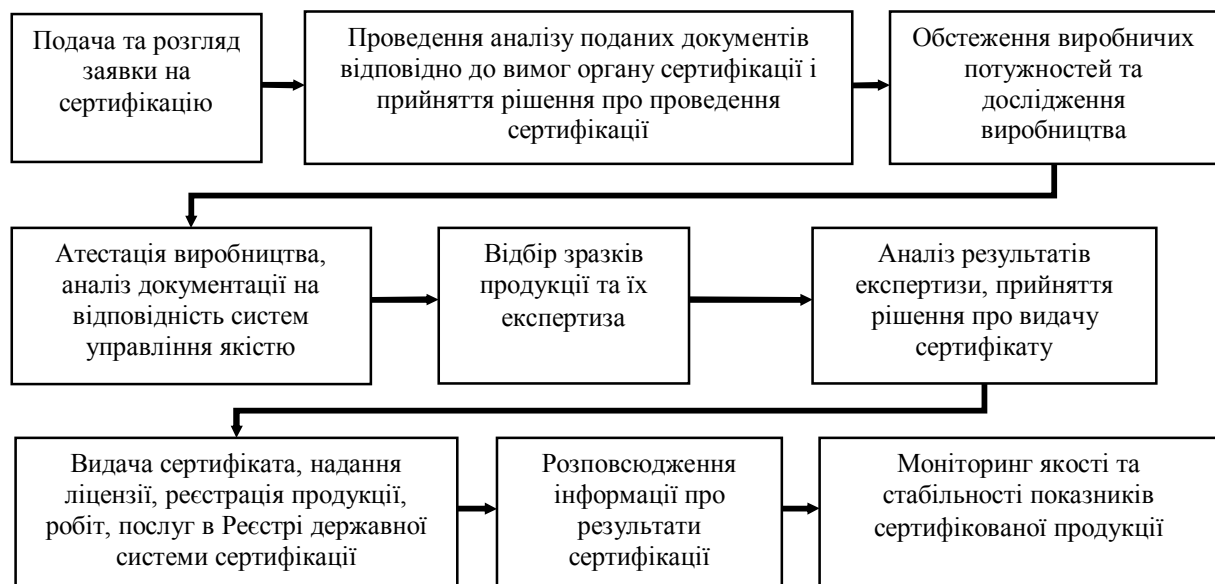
Подача та розгляд заявки на сертифікацію

Проведення аналізу поданих документів відповідно до вимог органу сертифікації і прийняття рішення про проведення сертифікації

Обстеження виробничих потужностей та дослідження виробництва

Атестація виробництва, аналіз документації на відповідність систем управління якістю

Відбір зразків продукції та їх експертиза

Аналіз результатів експертизи, прийняття рішення про видачу сертифікату

Видача сертифіката, надання ліцензії, реєстрація продукції, робіт, послуг в Реєстрі державної системи сертифікації

Розповсюдження інформації про результати сертифікації

Моніторинг якості та стабільності показників сертифікованої продукції